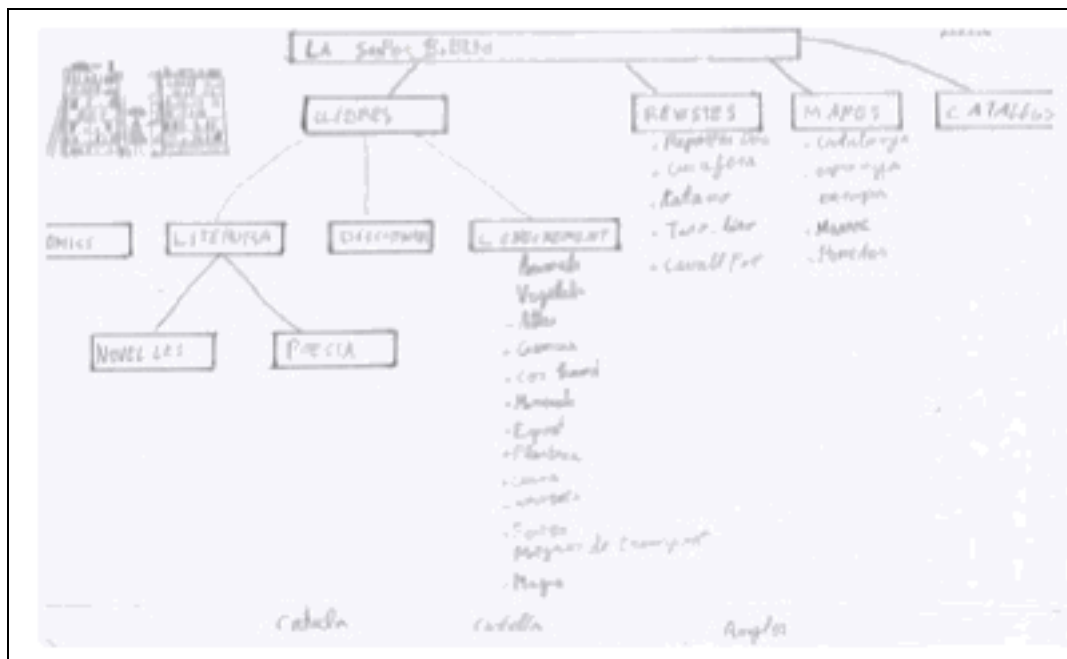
LA SOFOS BIBLIO

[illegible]

LLIBRES

REVISTES
. Reportatges
. Cavall fort

MAPES
. Catalunya
. espanya
. europa
. Mapes
. Plànols

CATÀLEGS

OMICS

LITERATURA

DICCIONARI

CONEIXEMENT
Animals
Vegetals
. Atles
. Gramàtica
. Cos humà
. Manuals
. Esport
. Plàstica
. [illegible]
. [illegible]
. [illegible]
Mitjans de transport
. Mapes

NOVEL·LES

POESIA

Català

Castellà

Anglès